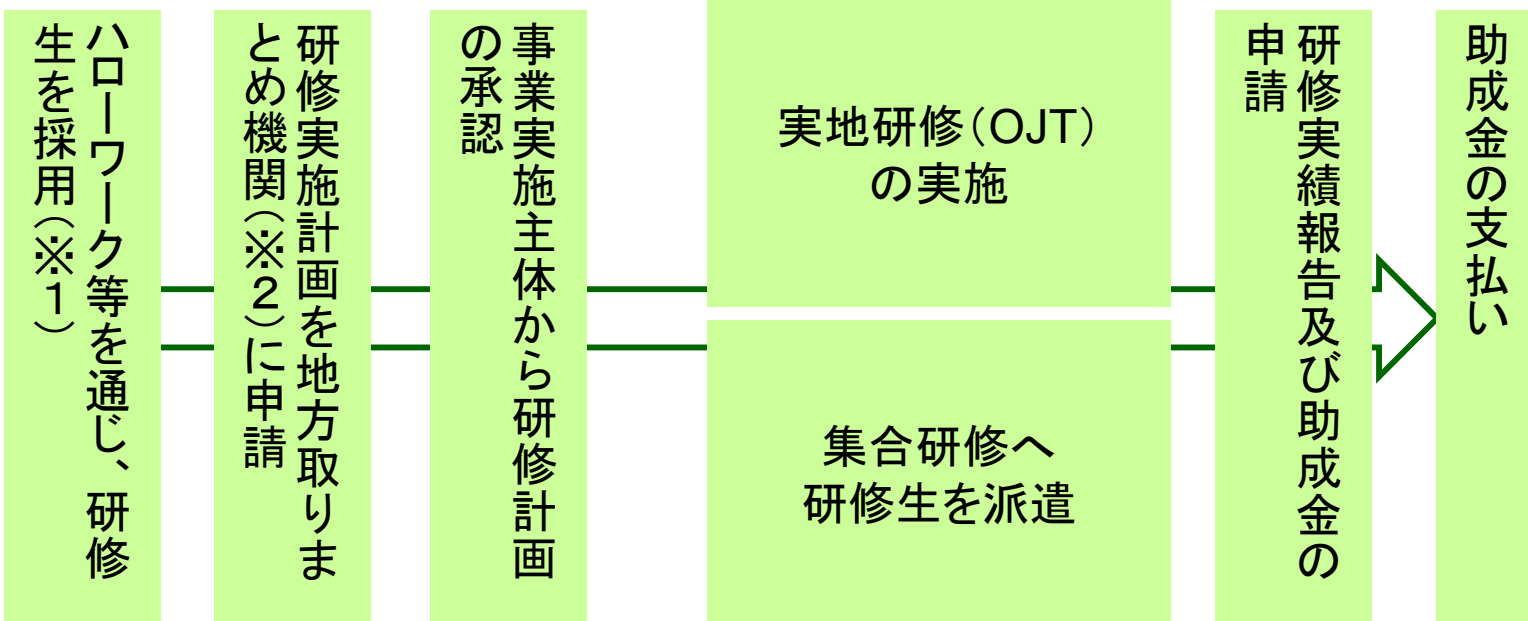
ハローワーク等を通じ、研修生を採用（※１）

研修実施計画を地方取りまとめ機関（※２）に申請

事業実施主体から研修計画の承認

実地研修（OJT）の実施

集合研修へ研修生を派遣

研修実績報告及び助成金の申請

助成金の支払い